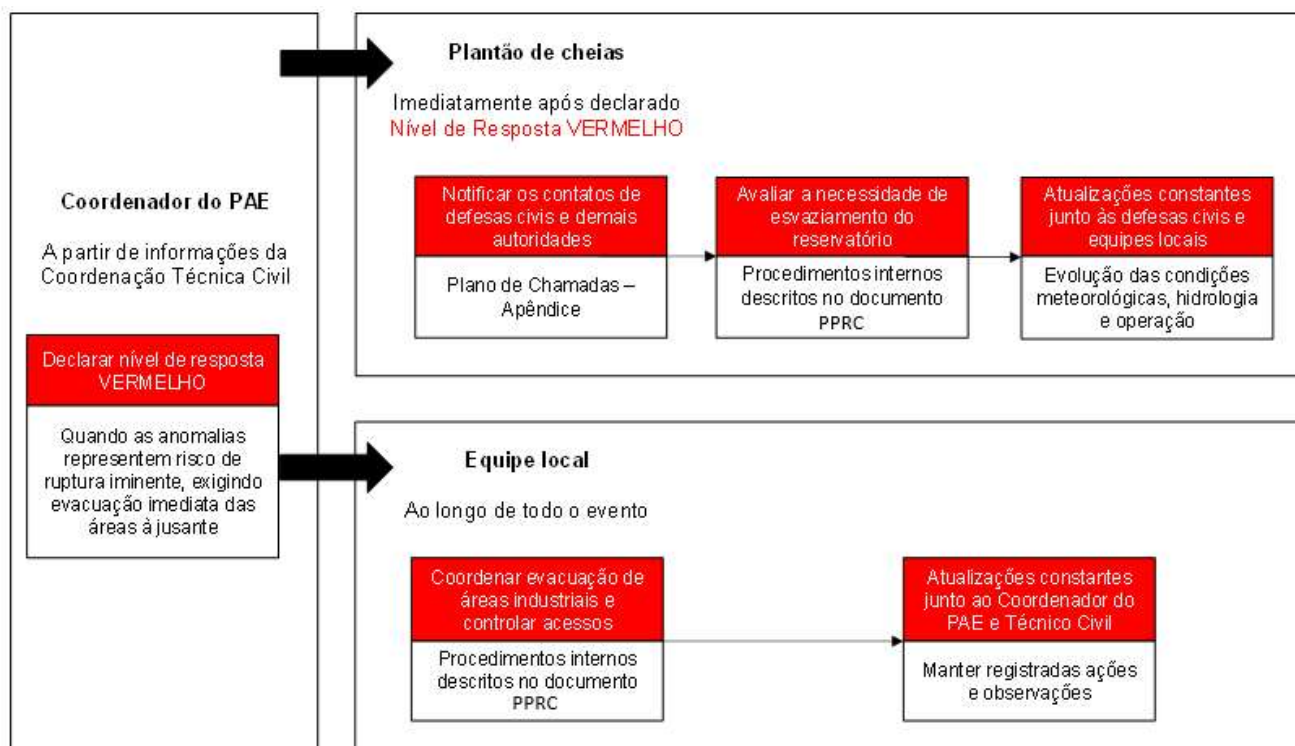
Coordenador do PAE

A partir de informações da Coordenação Técnica Civil

Declarar nível de resposta VERMELHO

Quando as anomalias representem risco de ruptura iminente, exigindo evacuação imediata das áreas à jusante

Plantão de cheias

Imediatamente após declarado Nível de Resposta VERMELHO

Notificar os contatos de defesas civis e demais autoridades

Plano de Chamadas – Apêndice

Avaliar a necessidade de esvaziamento do reservatório

Procedimentos internos descritos no documento PPRC

Atualizações constantes junto às defesas civis e equipes locais

Evolução das condições meteorológicas, hidrologia e operação

Equipe local

Ao longo de todo o evento

Coordenar evacuação de áreas industriais e controlar acessos

Procedimentos internos descritos no documento PPRC

Atualizações constantes junto ao Coordenador do PAE e Técnico Civil

Manter registradas ações e observações